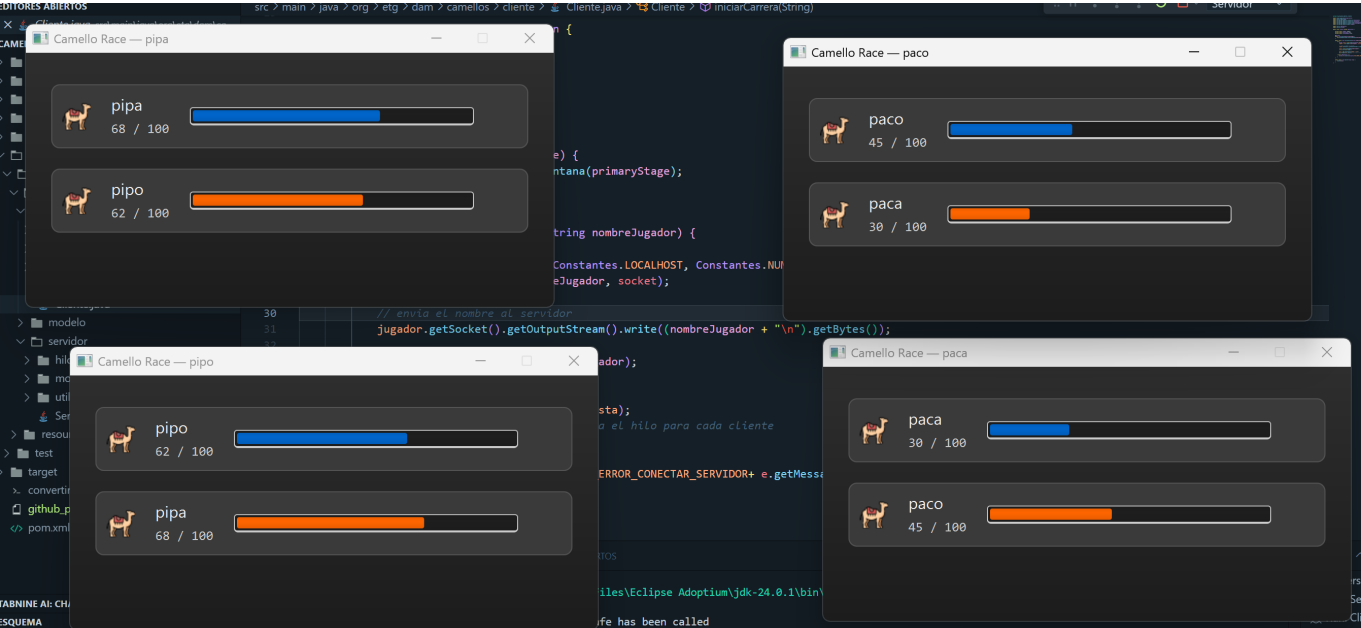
EDITORES ABIERTOS
src > main > java > org > etg > dam > camellos > cliente > Cliente.java > Cliente > iniciarCarrera(String)
Servidor

Camello Race — pipa

pipa
68 / 100

pipo
62 / 100

Camello Race — paco

paco
45 / 100

paca
30 / 100

e) {
ntana(primaryStage);

tring nombreJugador) {

Constantes.LOCALHOST, Constantes.NUM
eJugador, socket);

30 // envia el nombre al servidor
31 jugador.getSocket().getOutputStream().write((nombreJugador + "\n").getBytes());

modelo
servidor

Camello Race — pipo

pipo
62 / 100

pipa
68 / 100

ador);

sta);
a el hilo para cada cliente

ERROR_CONECTAR_SERVIDOR+ e.getMessa

test
target
github_p
pom.xml

iles\Eclipse Adoptium\jdk-24.0.1\bin\
fe has been called

TABNINE AI: CHA
ESQUEMA

Camello Race — paca

paca
30 / 100

paco
45 / 100